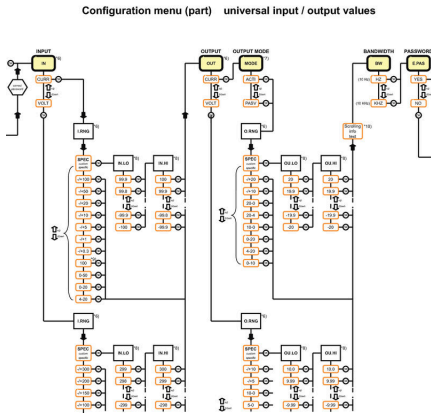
Configuration menu (part) universal input / output values

INPUT
IN
CURR
VOLT
I.RNG
SPEC
-/+100
-/+50
-/+25
-/+12
-/+5
-/+1
-/+0.2
-/+0.1
100
0-50
0-25
4-20
IN.LO
99.9
99.9
-99.9
-100
IN.HI
100
99.9
-99.9
-99.9
I.RNG
SPEC
-/+1000
-/+300
-/+150
IN.LO
200
200
-200
IN.HI
200
200
-200

OUTPUT
OUT
CURR
VOLT
OUTPUT MODE
MODE
ACTI
PASV
O.RNG
SPEC
-/+20
-/+10
20-0
20-4
10-0
0-20
0-10
0-10
OU.LO
-20
19.9
-19.9
-20
OU.HI
20
19.9
-19.9
-20
O.RNG
SPEC
-/+10
-/+5
5-0
OU.LO
10.0
9.99
-9.99
OU.HI
10.0
9.99
-9.99

BANDWIDTH
BW
HZ
KHZ
Scaling info
PASSWORD
E.PAS
YES
NO